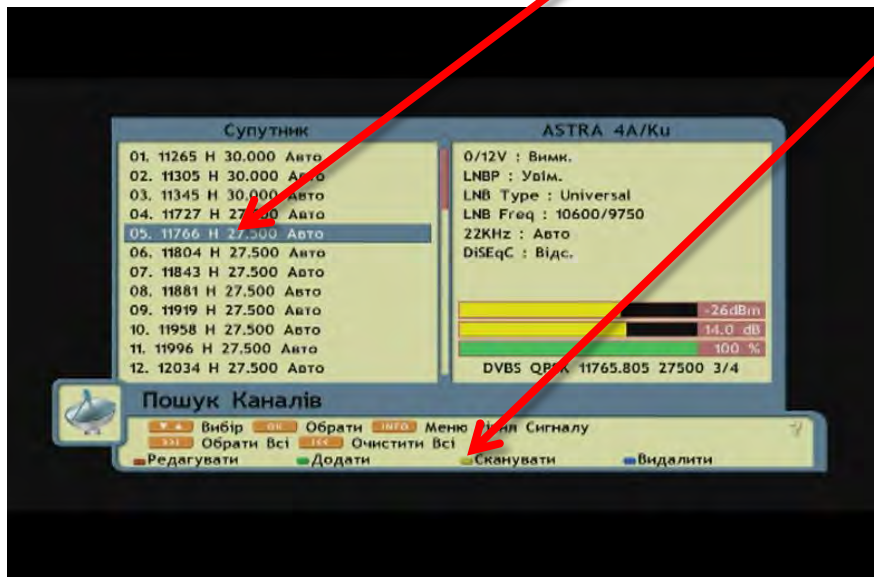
Супутник

01. 11265 H 30.000 Авто
02. 11305 H 30.000 Авто
03. 11345 H 30.000 Авто
04. 11727 H 27.500 Авто
05. 11766 H 27.500 Авто
06. 11804 H 27.500 Авто
07. 11843 H 27.500 Авто
08. 11881 H 27.500 Авто
09. 11919 H 27.500 Авто
10. 11958 H 27.500 Авто
11. 11996 H 27.500 Авто
12. 12034 H 27.500 Авто

ASTRA 4A/Ku

0/12V : Вимк.
LNBP : Увім.
LNB Type : Universal
LNB Freq : 10600/9750
22KHz : Авто
DiSEqC : Відс.

-26dBm
14.0 dB
100 %

DVBS QP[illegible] 11765.805 27500 3/4

Пошук Каналів

Вибір OK Обрати INFO Меню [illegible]ня Сигналу
Обрати Всі Очистити Всі
Редагувати Додати Сканувати Видалити